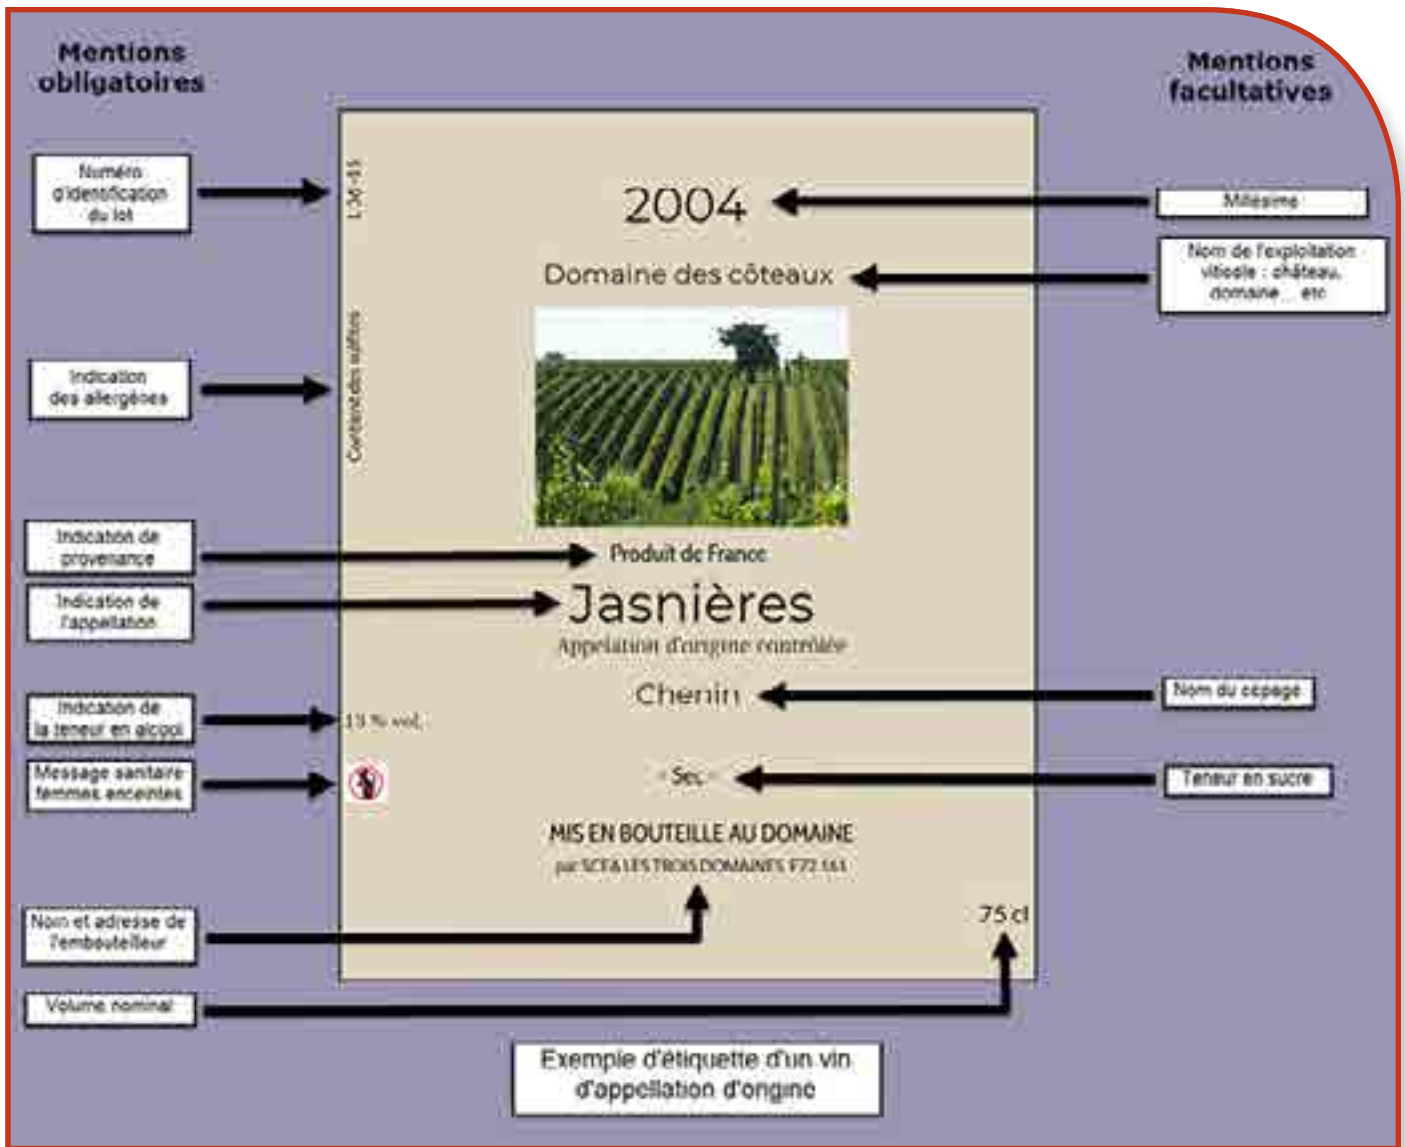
Mentions obligatoires

Mentions facultatives

Numéro d'identification du lot

L30-15

2004

Millésime

Domaine des côteaux

Nom de l'exploitation viticole : château, domaine ... etc

Indication des allergènes

Contient des sulfites

Indication de provenance

Produit de France

Indication de l'appellation

Jasnières

Appellation d'origine contrôlée

Chenin

Nom du cépage

Indication de la teneur en alcool

13 % vol.

Message sanitaire femmes enceintes

Sec

Teneur en sucre

MIS EN BOUTEILLE AU DOMAINE

par SCEA LES TROIS DOMAINES F72 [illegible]

Nom et adresse de l'embouteilleur

75 cl

Volume nominal

Exemple d'étiquette d'un vin d'appellation d'origine